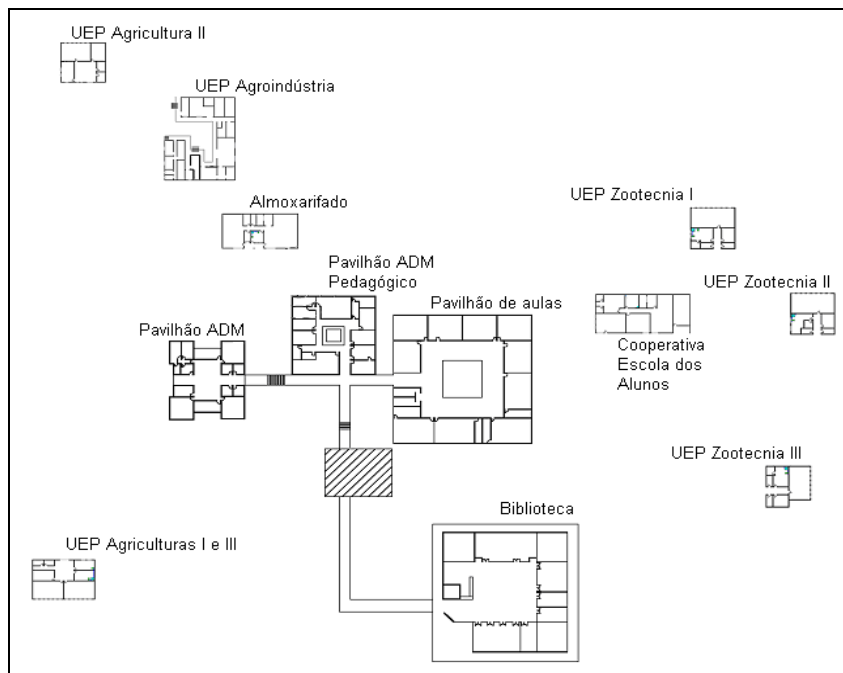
UEP Agricultura II

UEP Agroindústria

Almoxarifado

UEP Zootecnia I

Pavilhão ADM Pedagógico

UEP Zootecnia II

Pavilhão de aulas

Pavilhão ADM

Cooperativa Escola dos Alunos

UEP Zootecnia III

Biblioteca

UEP Agriculturas I e III